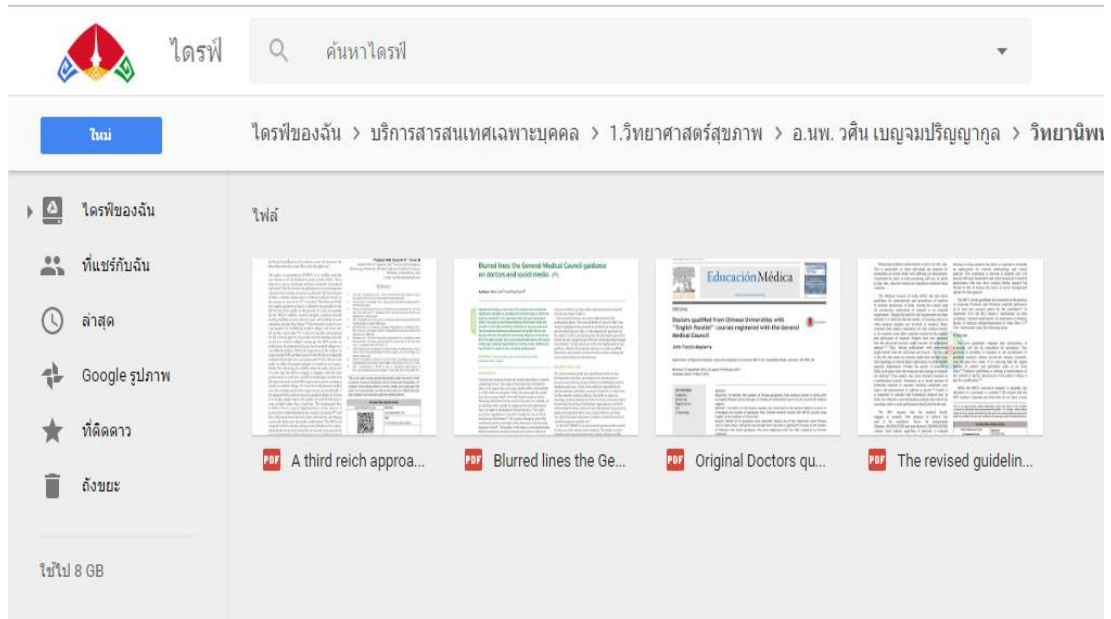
ไดรฟ์

ค้นหาไดรฟ์

ใหม่

ไดรฟ์ของฉัน > บริการสารสนเทศเฉพาะบุคคล > 1.วิทยาศาสตร์สุขภาพ > อ.นพ. วศิน เบญจมปริญญากูล > วิทยานิพ

ไดรฟ์ของฉัน

ที่แชร์กับฉัน

ล่าสุด

Google รูปภาพ

ที่ติดดาว

ถังขยะ

ใช้ไป 8 GB

ไฟล์

Blurred lines: the General Medical Council guidance on doctors and social media

Educación Médica

Doctors qualified from Chinese Universities with "English Parallel" courses registered with the General Medical Council

PDF A third reich approa...

PDF Blurred lines the Ge...

PDF Original Doctors qu...

PDF The revised guidelin...